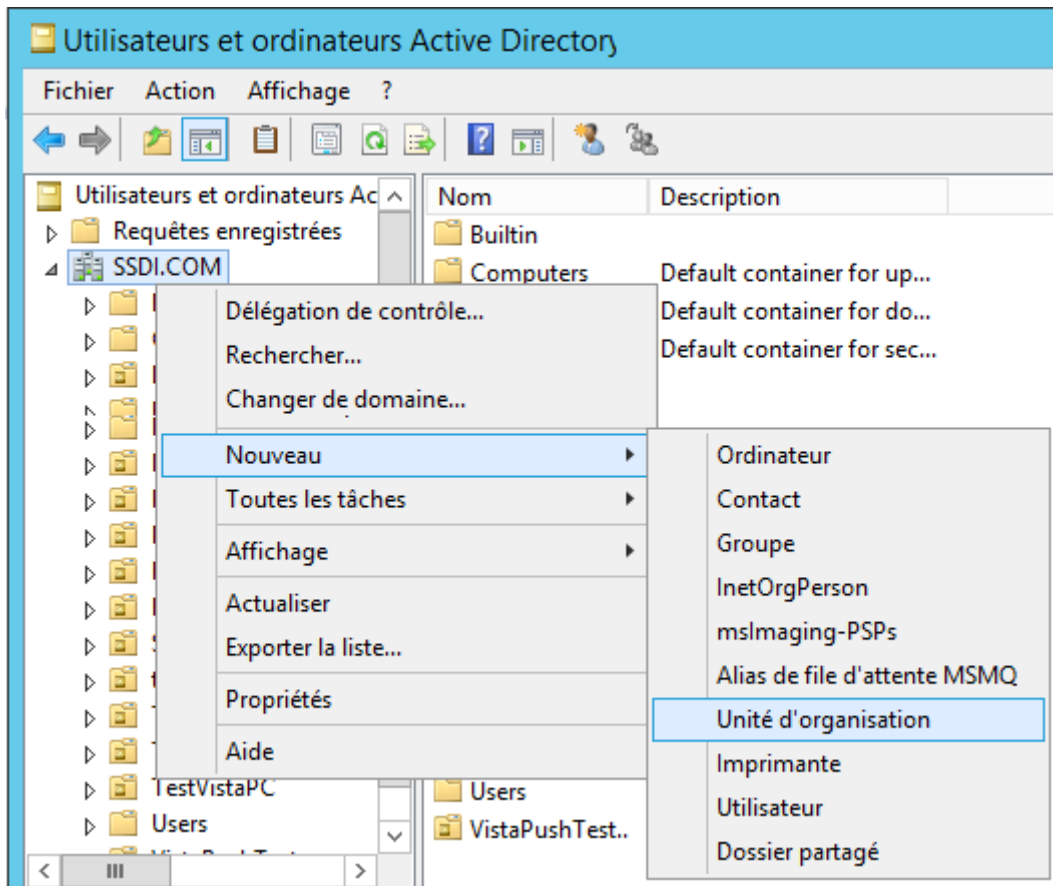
Utilisateurs et ordinateurs Active Directory

Fichier Action Affichage ?

Utilisateurs et ordinateurs Ac
Requêtes enregistrées
SSDI.COM
TestVistaPC
Users

Nom
Description
Builtin
Computers
Default container for up...
Default container for do...
Default container for sec...
Users
VistaPushTest..

Délégation de contrôle...
Rechercher...
Changer de domaine...
Nouveau
Toutes les tâches
Affichage
Actualiser
Exporter la liste...
Propriétés
Aide

Ordinateur
Contact
Groupe
InetOrgPerson
msImaging-PSPs
Alias de file d'attente MSMQ
Unité d'organisation
Imprimante
Utilisateur
Dossier partagé